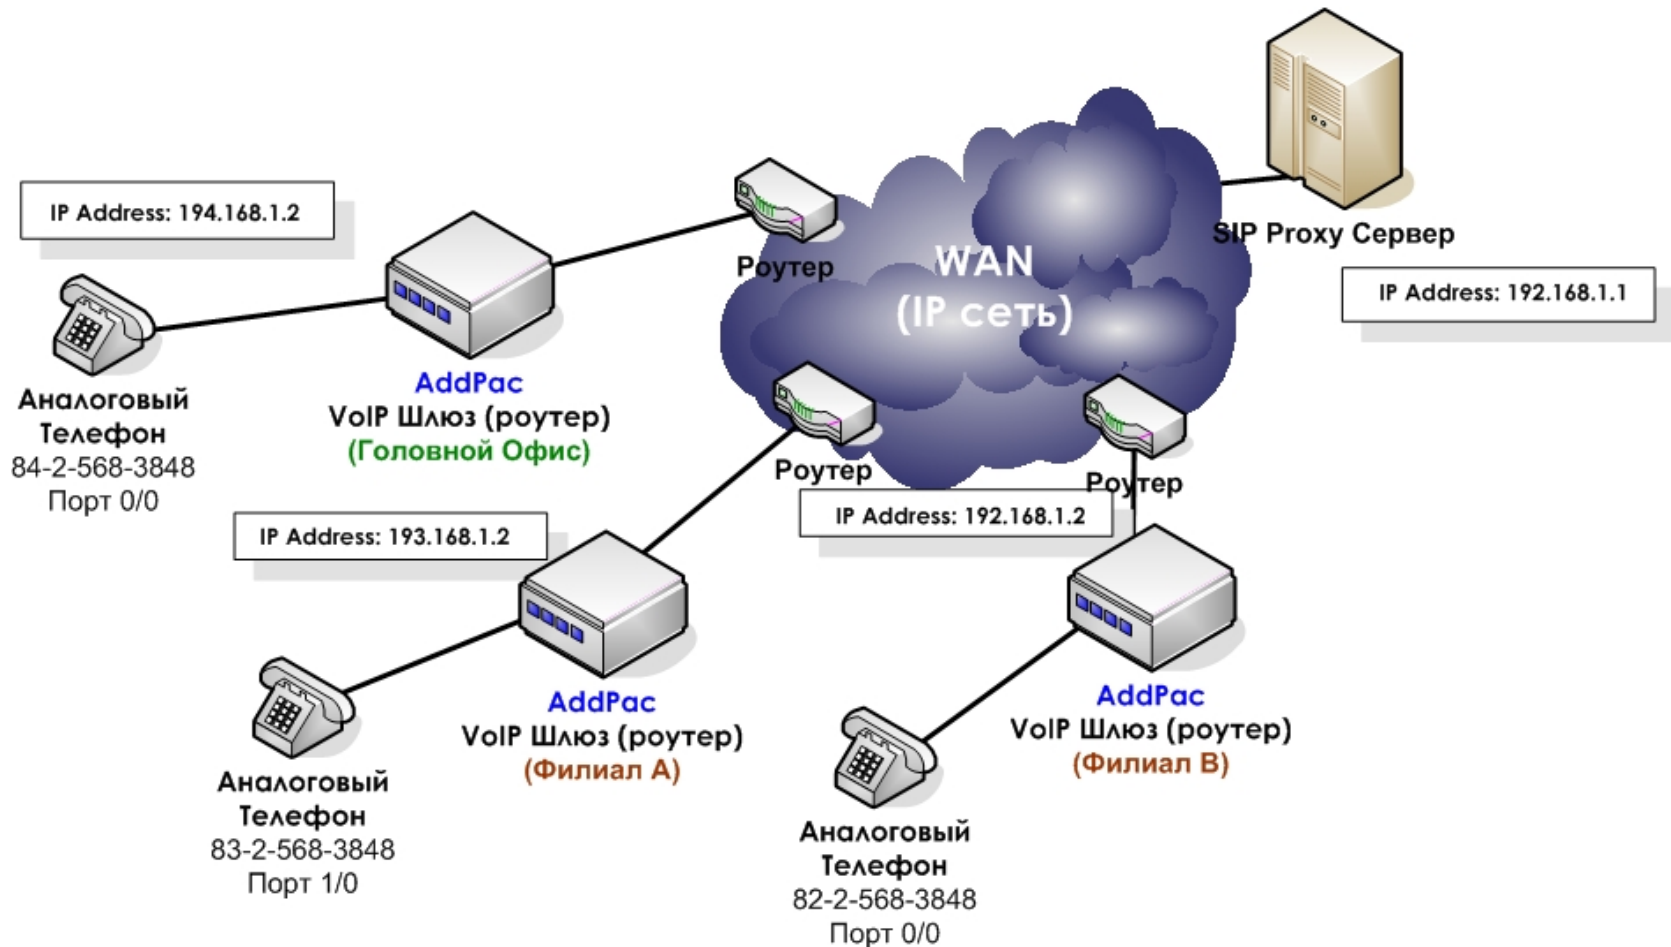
IP Address: 194.168.1.2

Аналоговый Телефон 84-2-568-3848 Порт 0/0

AddPac VoIP Шлюз (роутер) (Головной Офис)

Роутер

WAN (IP сеть)

SIP Proxy Сервер

IP Address: 192.168.1.1

Роутер

Роутер

IP Address: 192.168.1.2

IP Address: 193.168.1.2

AddPac VoIP Шлюз (роутер) (Филиал А)

Аналоговый Телефон 83-2-568-3848 Порт 1/0

AddPac VoIP Шлюз (роутер) (Филиал В)

Аналоговый Телефон 82-2-568-3848 Порт 0/0